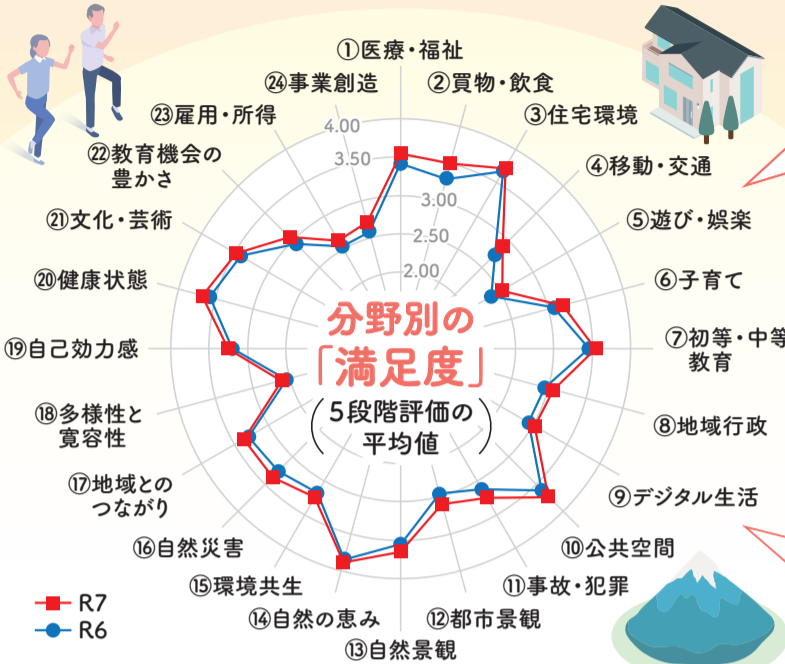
①医療・福祉
②買物・飲食
③住宅環境
④移動・交通
⑤遊び・娯楽
⑥子育て
⑦初等・中等教育
⑧地域行政
⑨デジタル生活
⑩公共空間
⑪事故・犯罪
⑫都市景観
⑬自然景観
⑭自然の恵み
⑮環境共生
⑯自然災害
⑰地域とのつながり
⑱多様性と寛容性
⑲自己効力感
⑳健康状態
㉑文化・芸術
㉒教育機会の豊かさ
㉓雇用・所得
㉔事業創造

4.00
3.50
3.00
2.50
2.00

分野別の「満足度」
(5段階評価の平均値)

R7
R6